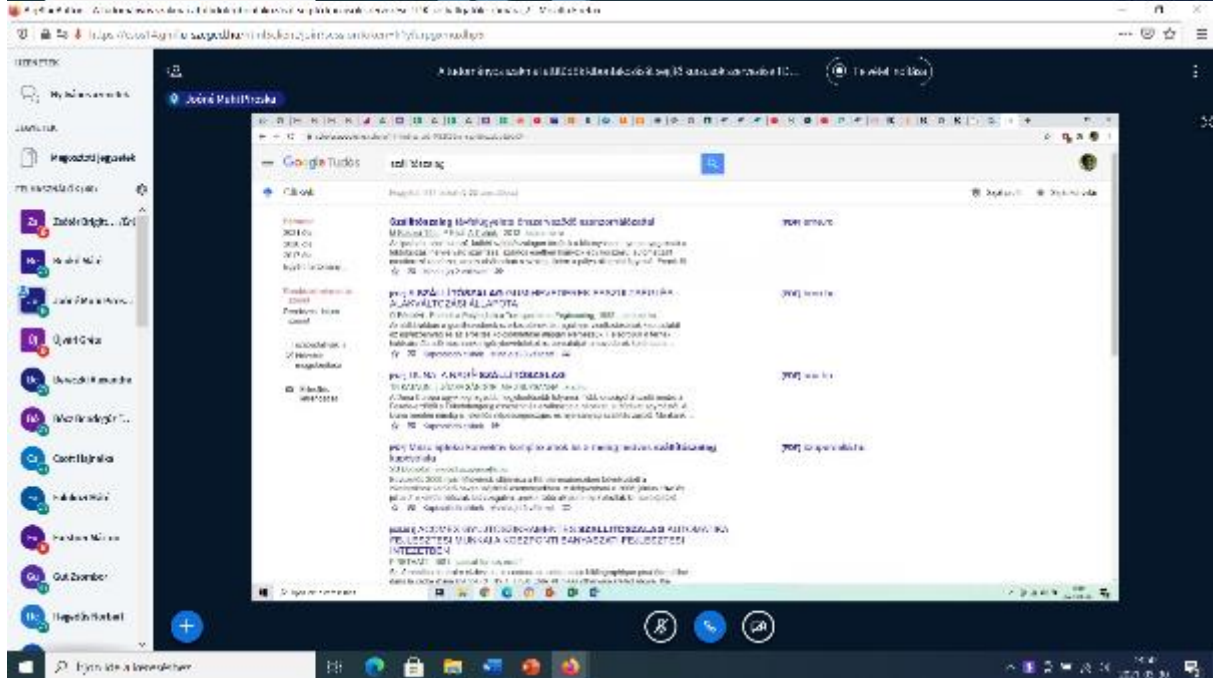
My Jobs and notes

Megosztott jegyzetek

Zádori Brigitta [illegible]

Jobbné Rabó Piroska

Google Tudós

Cikkek

Gazdálkodás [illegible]

[PDF]

[PDF]

[PDF]

Gazdálkodás

Galambos

Szőke Csaba

Ujvári Csilla

Oravecz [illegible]

Kovács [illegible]

Gál Zsombor

Hegedűs Norbert

Írjon ide a kereséshez